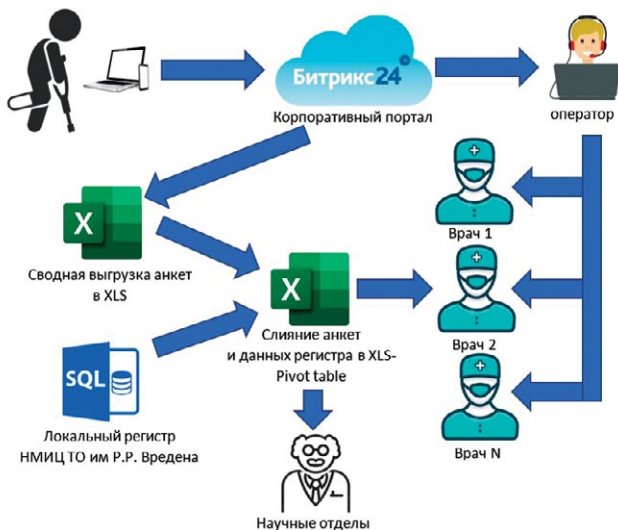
Битрикс24

Корпоративный портал

оператор

X

Сводная выгрузка анкет в XLS

X

Слияние анкет и данных регистра в XLS-Pivot table

SQL

Локальный регистр НМИЦ ТО им Р.Р. Вредена

Врач 1

Врач 2

Врач N

Научные отделы